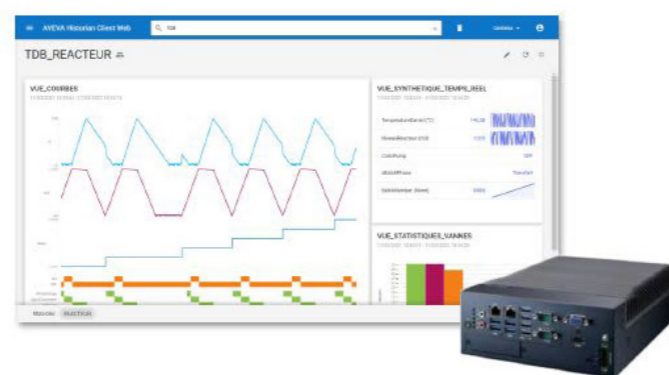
AVEVA Historian Client Web

TDB

TDB_REACTEUR

VUE_COURBES

VUE_SYNTHETIQUE_TEMPS_REEL

TemperatureSensor(°C)

NiveauReacteur (m3)

ColdPump

WorkOfPhase

BatchNumber (Nom)

VUE_STATISTIQUES_VANNES

Mainview

REACTEUR